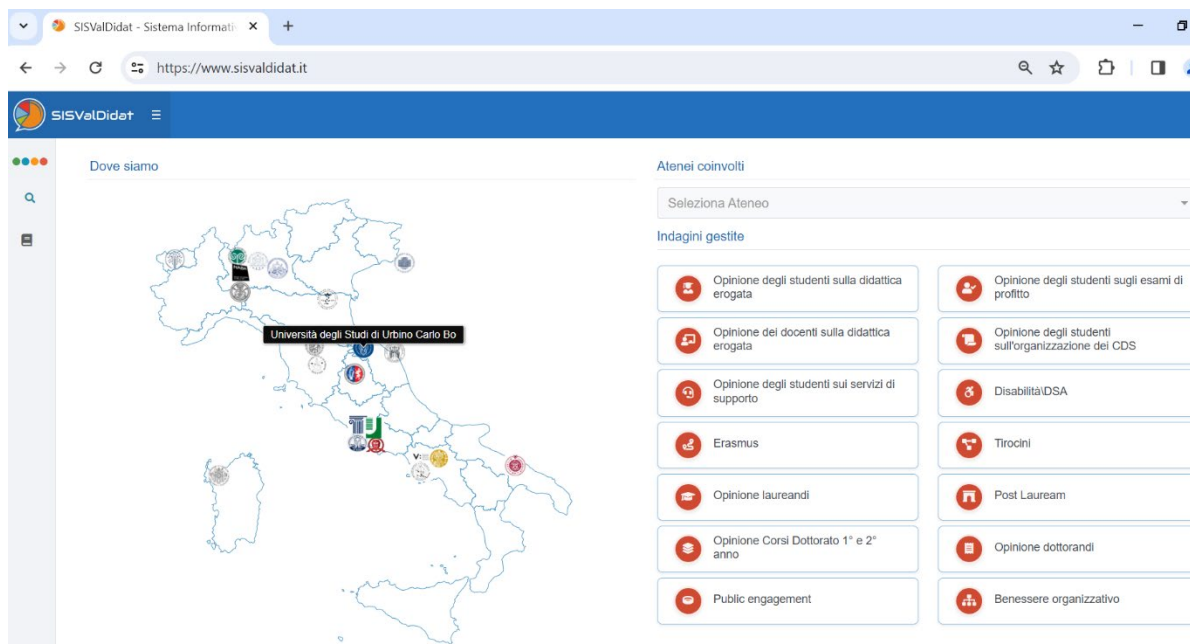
SISValDidat - Sistema Informati ×
+
https://www.sisvaldidat.it

SISValDidat

Dove siamo

Università degli Studi di Urbino Carlo Bo

Atenei coinvolti

Seleziona Ateneo

Indagini gestite

Opinione degli studenti sulla didattica erogata

Opinione degli studenti sugli esami di profitto

Opinione dei docenti sulla didattica erogata

Opinione degli studenti sull'organizzazione dei CDS

Opinione degli studenti sui servizi di supporto

Disabilità\DSA

Erasmus

Tirocini

Opinione laureandi

Post Lauream

Opinione Corsi Dottorato 1° e 2° anno

Opinione dottorandi

Public engagement

Benessere organizzativo